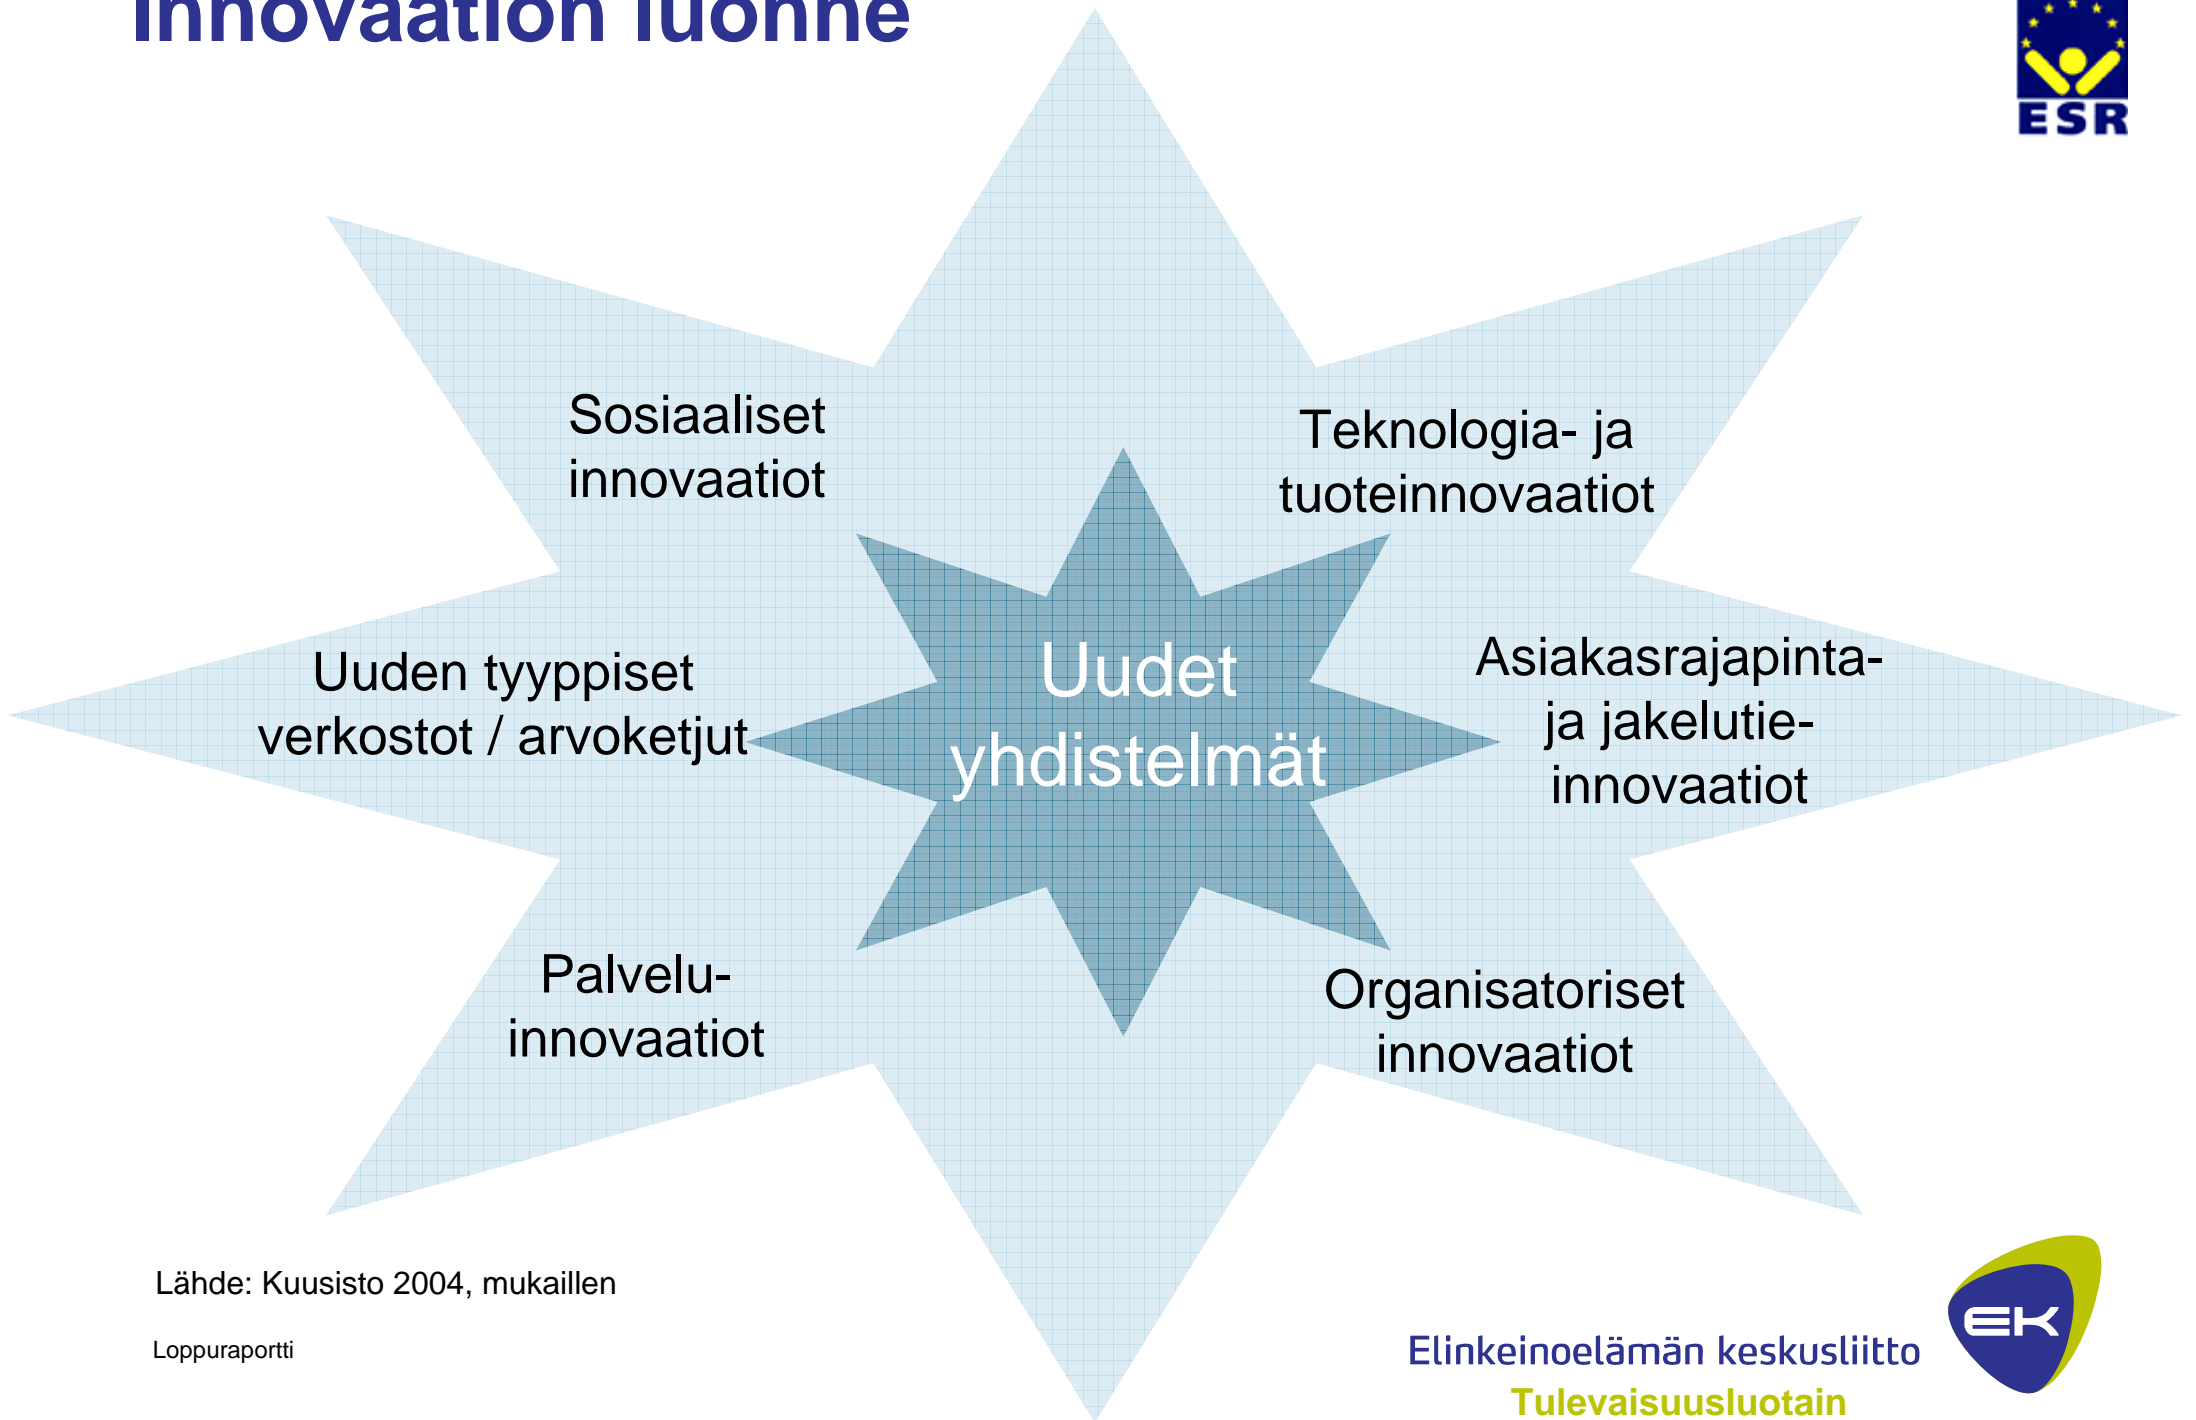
Innovaation luonne

ESR

Sosiaaliset innovaatiot

Teknologia- ja tuoteinnovaatiot

Uuden tyyppiset verkostot / arvoketjut

Uudet yhdistelmät

Asiakasrajapinta- ja jakelutie-innovaatiot

Palvelu-innovaatiot

Organisatoriset innovaatiot

Lähde: Kuusisto 2004, mukaillen

Loppuraportti

Elinkeinoelämän keskusliitto

Tulevaisuusluotain

EK